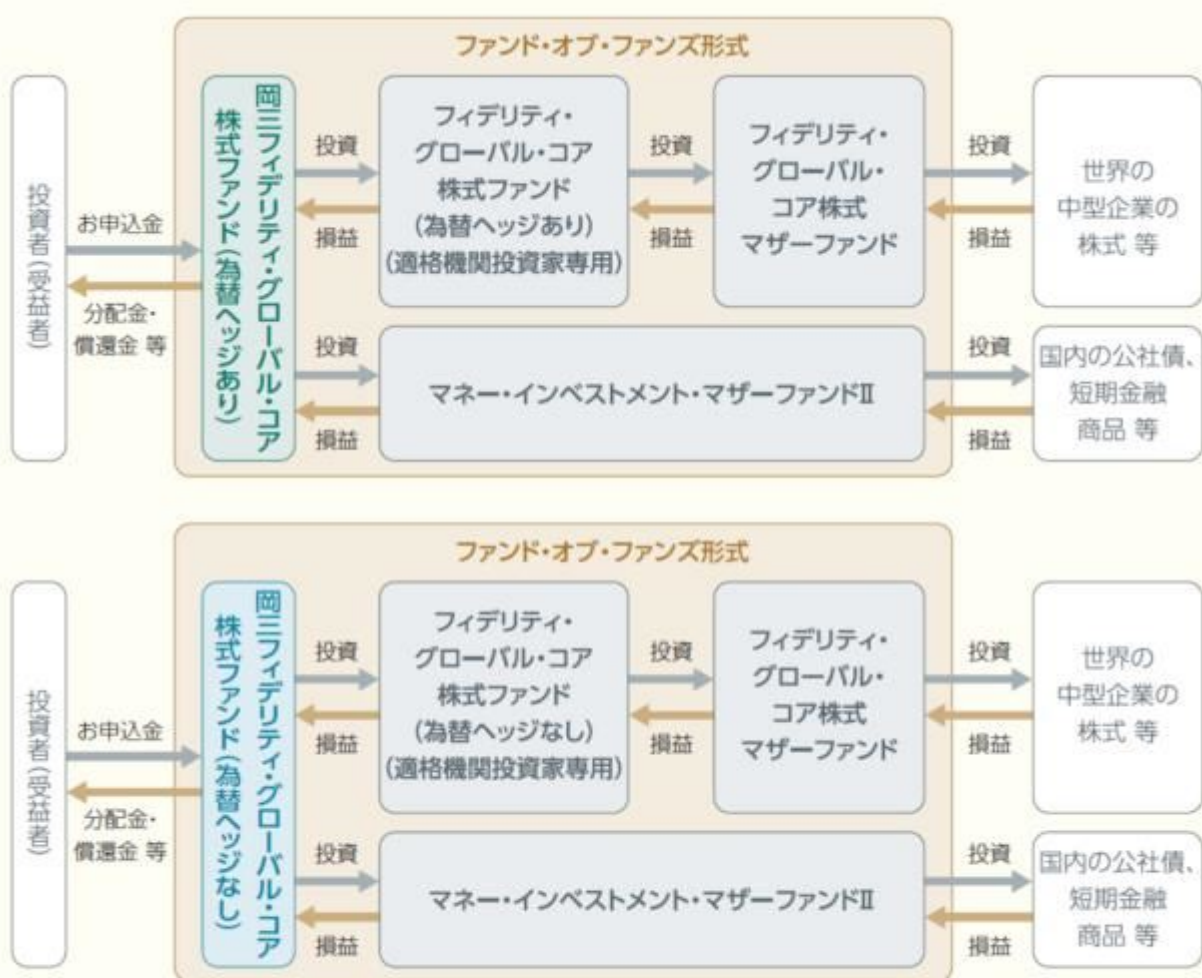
ファンド・オブ・ファンズ形式

投資者(受益者)

お申込金

分配金・償還金 等

岡三フィデリティ・グローバル・コア株式ファンド(為替ヘッジあり)

投資

損益

フィデリティ・グローバル・コア株式ファンド(為替ヘッジあり)(適格機関投資家専用)

投資

損益

フィデリティ・グローバル・コア株式マザーファンド

投資

損益

世界の中型企業の株式 等

投資

損益

マネー・インベストメント・マザーファンドII

投資

損益

国内の公社債、短期金融商品 等

ファンド・オブ・ファンズ形式

投資者(受益者)

お申込金

分配金・償還金 等

岡三フィデリティ・グローバル・コア株式ファンド(為替ヘッジなし)

投資

損益

フィデリティ・グローバル・コア株式ファンド(為替ヘッジなし)(適格機関投資家専用)

投資

損益

フィデリティ・グローバル・コア株式マザーファンド

投資

損益

世界の中型企業の株式 等

投資

損益

マネー・インベストメント・マザーファンドII

投資

損益

国内の公社債、短期金融商品 等